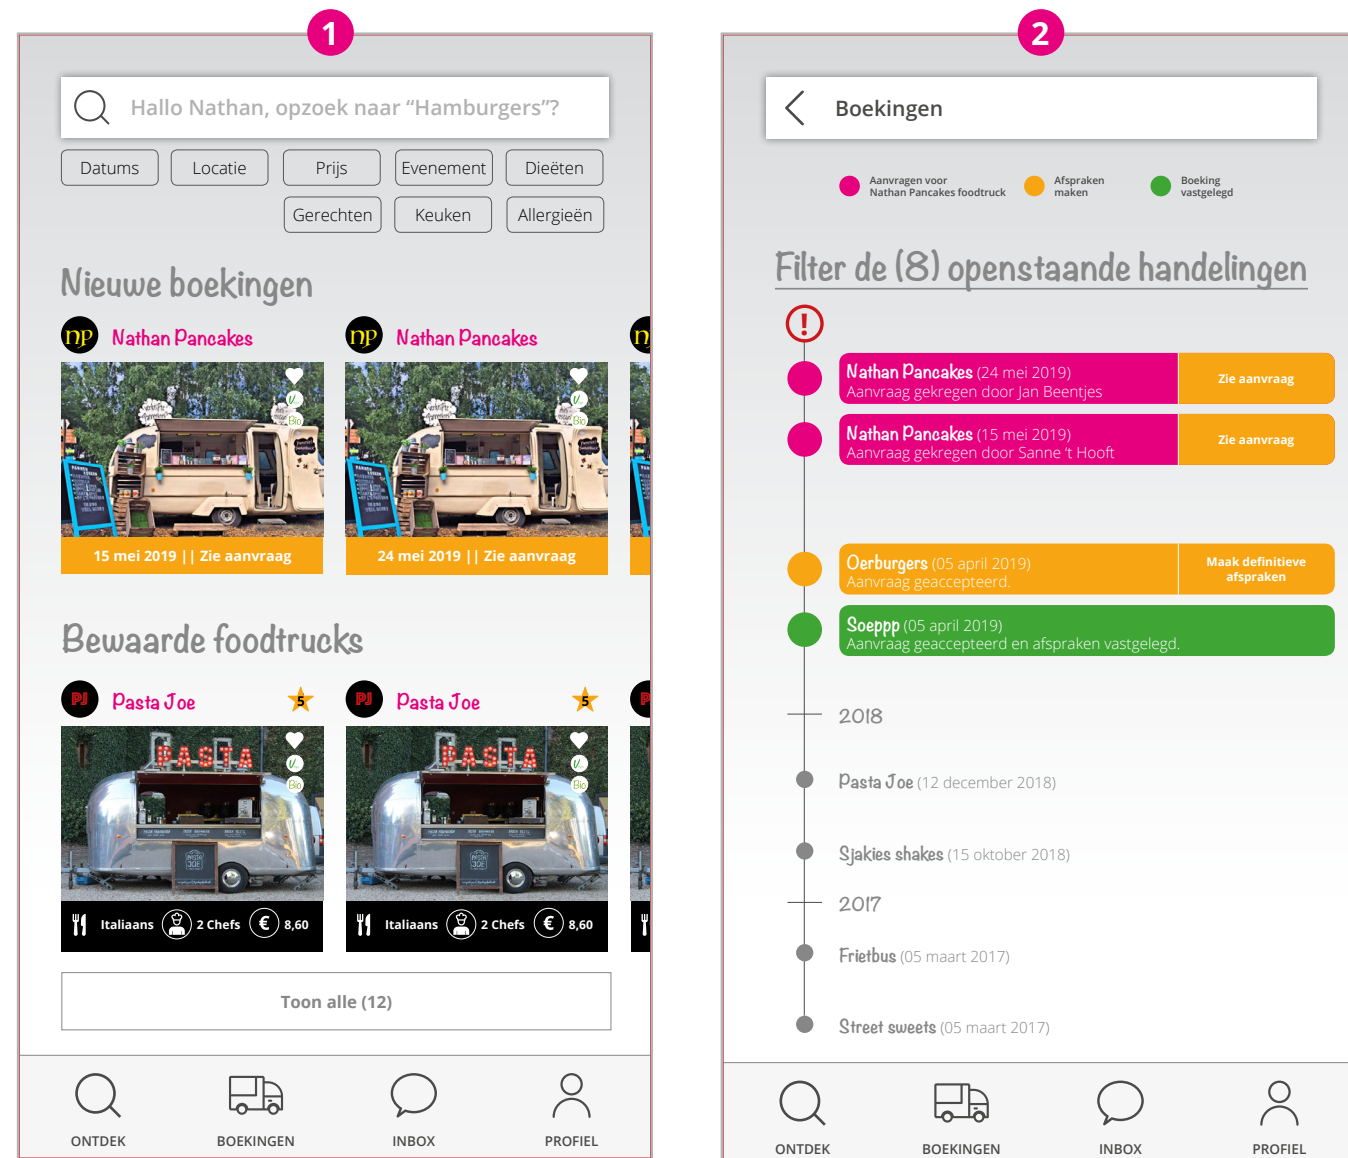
1

Hallo Nathan, opzoek naar “Hamburgers”?

Datums Locatie Prijs Evenement Dieëten
Gerechten Keuken Allergieën

Nieuwe boekingen

np Nathan Pancakes
15 mei 2019 | | Zie aanvraag

np Nathan Pancakes
24 mei 2019 | | Zie aanvraag

Bewaarde foodtrucks

PJ Pasta Joe 5
PASTA
Italiaans 2 Chefs 8,60

PJ Pasta Joe 5
PASTA
Italiaans 2 Chefs 8,60

Toon alle (12)

ONTDEK BOEKINGEN INBOX PROFIEL

2

Boekingen

Aanvragen voor Nathan Pancakes foodtruck
Afspraken maken
Boeking vastgelegd

Filter de (8) openstaande handelingen

Nathan Pancakes (24 mei 2019)
Aanvraag gekregen door Jan Beentjes
Zie aanvraag

Nathan Pancakes (15 mei 2019)
Aanvraag gekregen door Sanne 't Hooft
Zie aanvraag

Oerburgers (05 april 2019)
Aanvraag geaccepteerd.
Maak definitieve afspraken

Soeppp (05 april 2019)
Aanvraag geaccepteerd en afspraken vastgelegd.

2018

Pasta Joe (12 december 2018)

Sjakies shakes (15 oktober 2018)

2017

Frietbus (05 maart 2017)

Street sweets (05 maart 2017)

ONTDEK BOEKINGEN INBOX PROFIEL